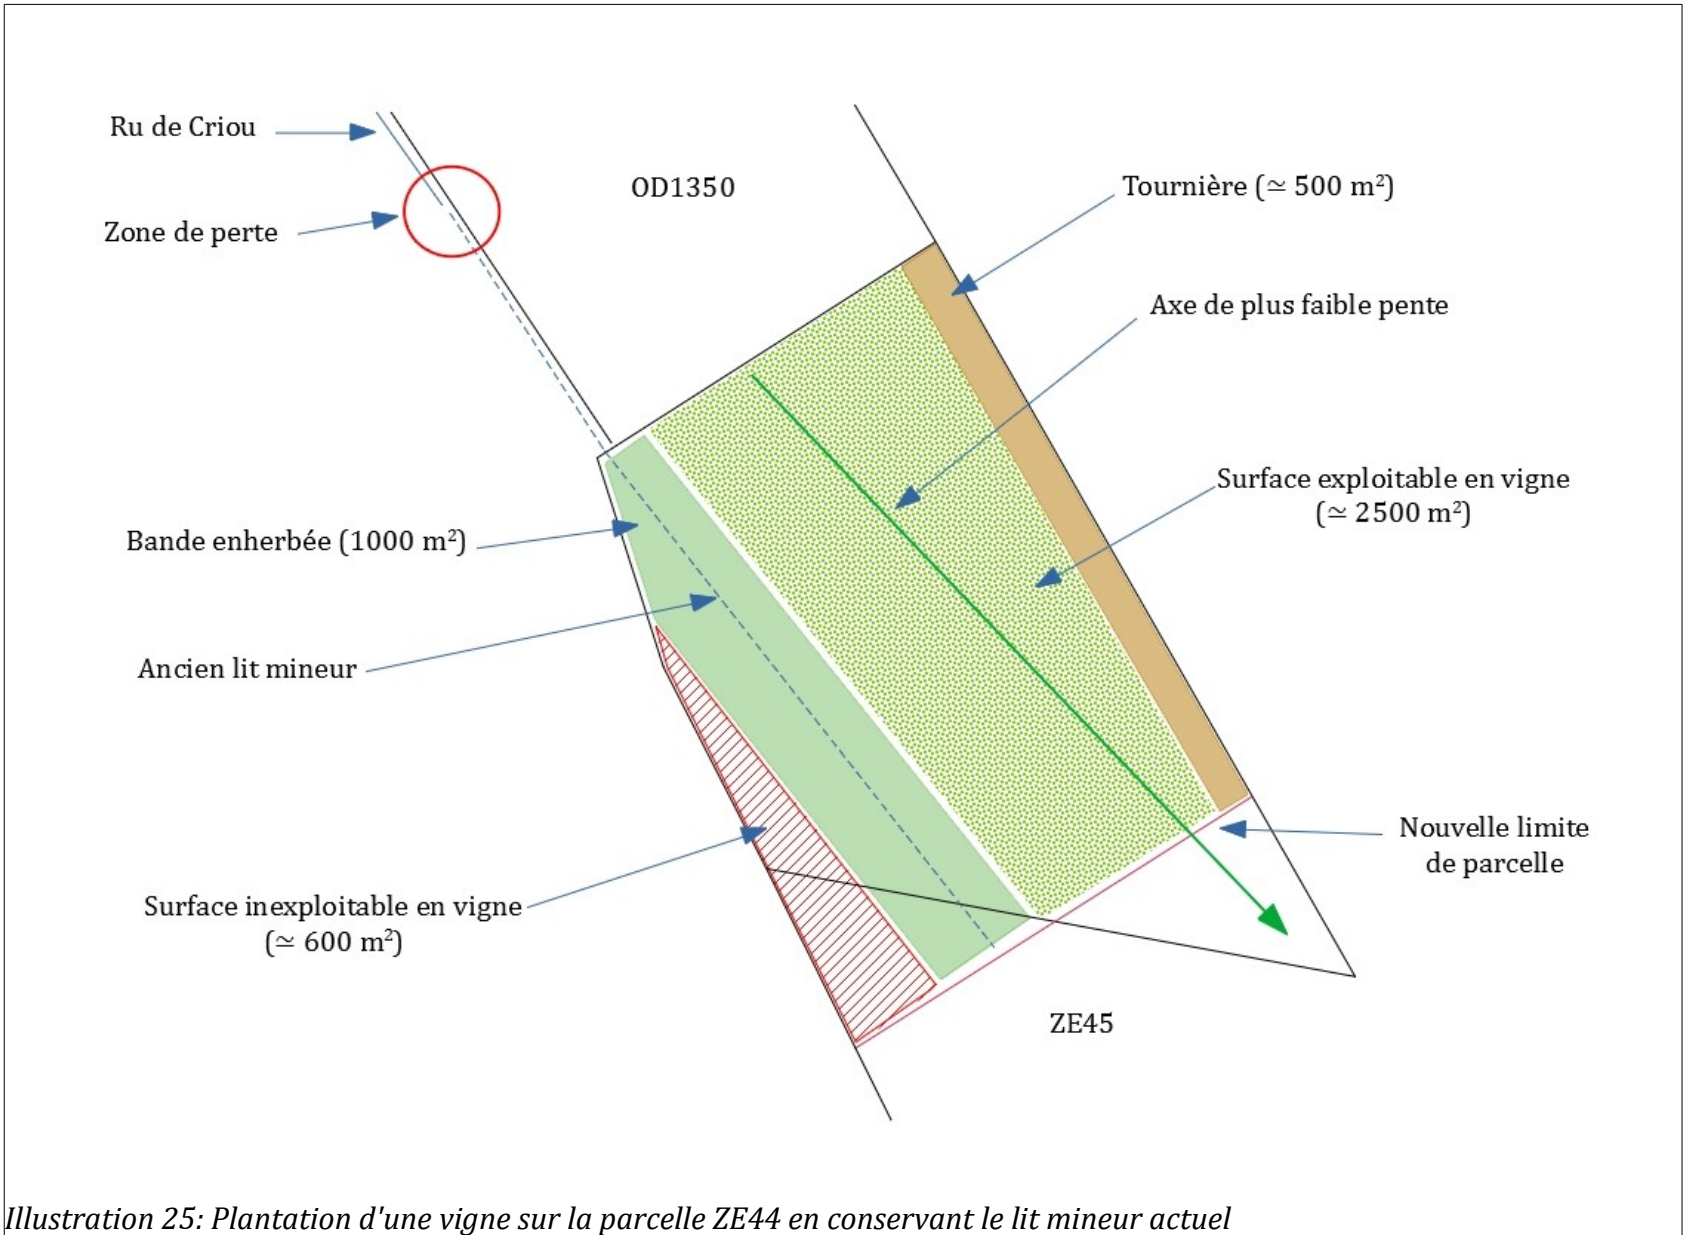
Ru de Criou

OD1350

Tournière ($\simeq$ 500 m$^2$)

Zone de perte

Axe de plus faible pente

Surface exploitable en vigne ($\simeq$ 2500 m$^2$)

Bande enherbée (1000 m$^2$)

Ancien lit mineur

Nouvelle limite de parcelle

Surface inexploitable en vigne ($\simeq$ 600 m$^2$)

ZE45

Illustration 25: Plantation d'une vigne sur la parcelle ZE44 en conservant le lit mineur actuel